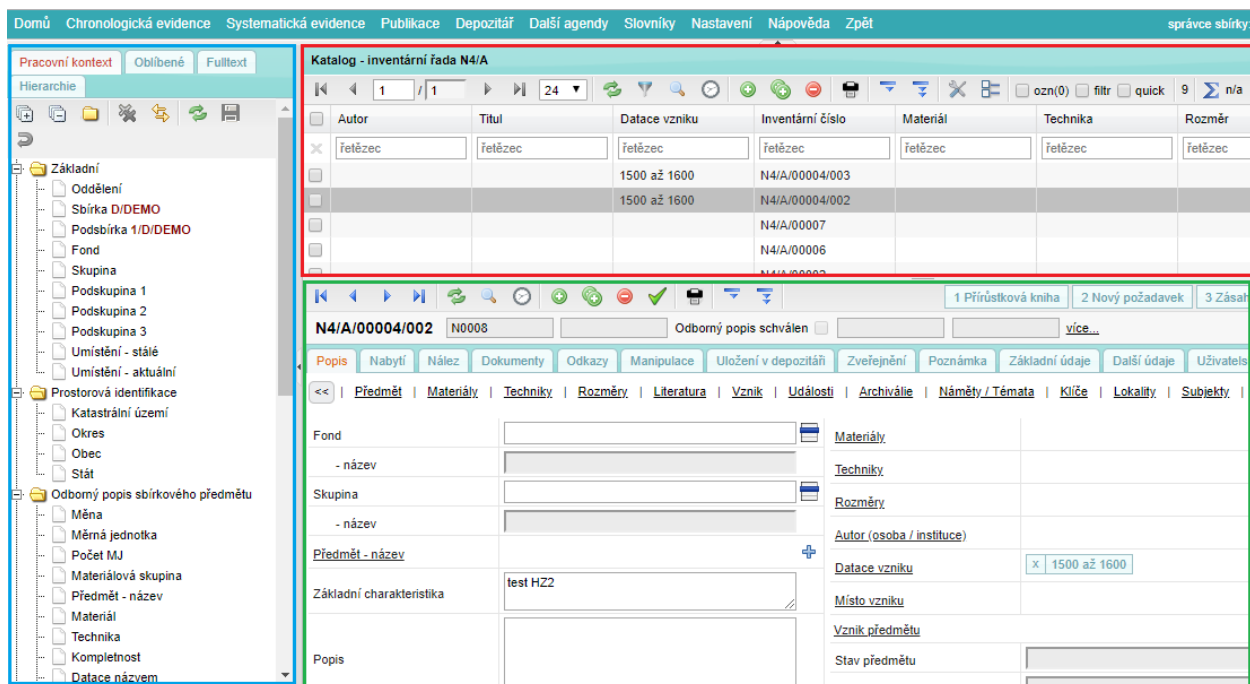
Domů Chronologická evidence Systematická evidence Publikace Depozitář Další agendy Slovníky Nastavení Nápověda Zpět správce sbírky

Pracovní kontext Oblíbené Fulltext
Hierarchie

Základní
Oddělení
Sbírka D/DEMO
Podsbírka 1/D/DEMO
Fond
Skupina
Podskupina 1
Podskupina 2
Podskupina 3
Umístění - stálé
Umístění - aktuální
Prostorová identifikace
Katastrální území
Okres
Obec
Stát
Odborný popis sbírkového předmětu
Měna
Měrná jednotka
Počet MJ
Materiálová skupina
Předmět - název
Materiál
Technika
Kompletnost
Datace název

Katalog - inventární řada N4/A

1 / 1 24 ozn(0) filtr quick 9 n/a

| Autor | Titul | Datace vzniku | Inventární číslo | Materiál | Technika | Rozměr |
|---|---|---|---|---|---|---|
| řetězec | řetězec | řetězec | řetězec | řetězec | řetězec | řetězec |
| | | 1500 až 1600 | N4/A/00004/003 | | | |
| | | 1500 až 1600 | N4/A/00004/002 | | | |
| | | | N4/A/00007 | | | |
| | | | N4/A/00006 | | | |

1 Přírůstková kniha 2 Nový požadavek 3 Zásah

N4/A/00004/002 N0008 Odborný popis schválen více...

Popis Nabytí Nález Dokumenty Odkazy Manipulace Uložení v depozitáři Zveřejnění Poznámka Základní údaje Další údaje Uživatels

<< | Předmět | Materiály | Techniky | Rozměry | Literatura | Vznik | Události | Archiválie | Náměty / Témata | Klíče | Lokality | Subjekty |

Fond
- název
Skupina
- název
Předmět - název
Základní charakteristika test HZ2
Popis

Materiály
Techniky
Rozměry
Autor (osoba / instituce)
Datace vzniku x 1500 až 1600
Místo vzniku
Vznik předmětu
Stav předmětu